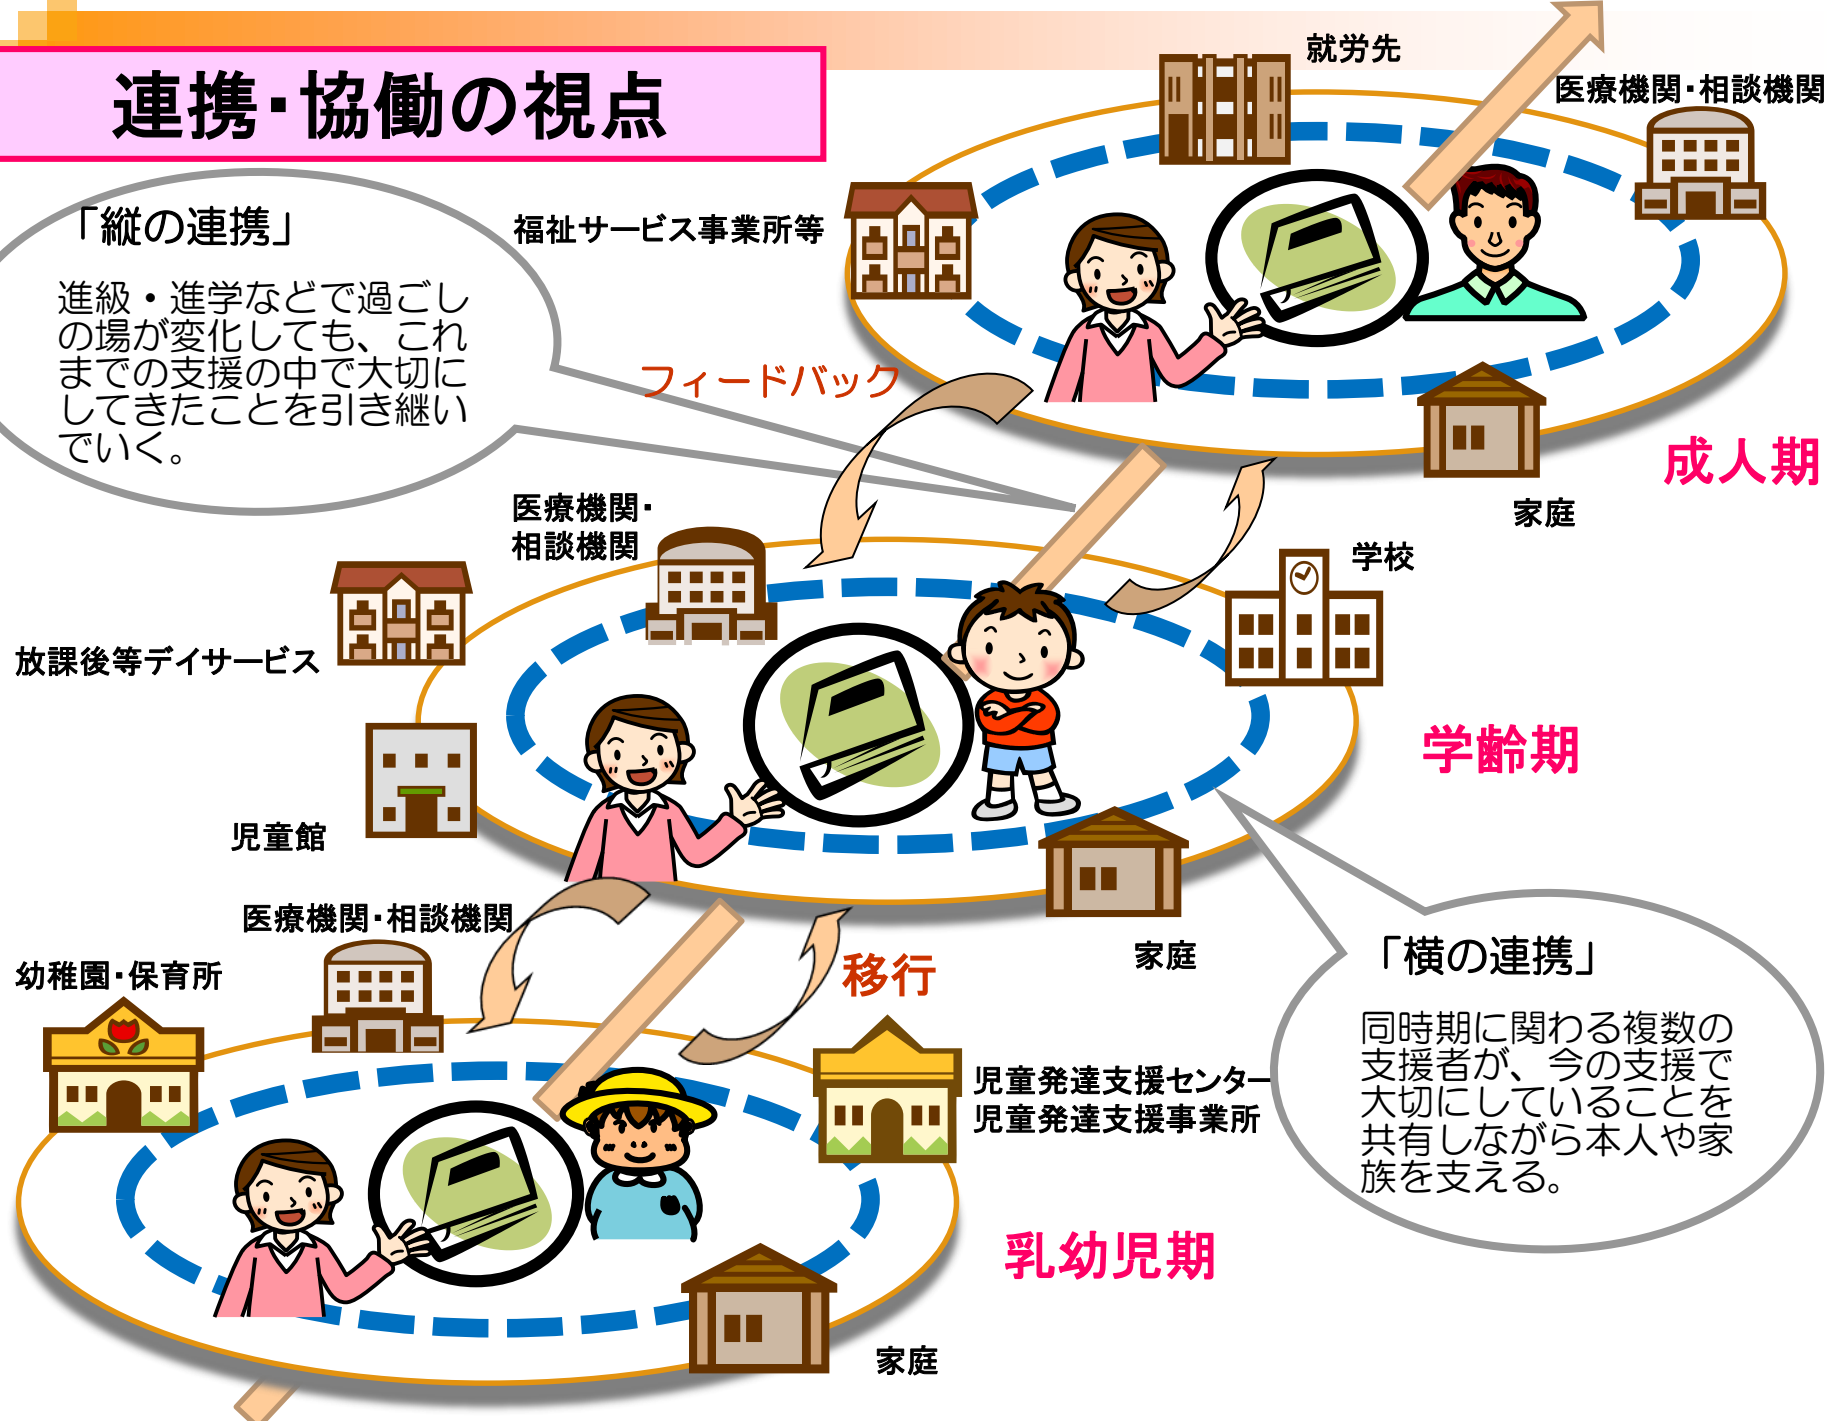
連携・協働の視点

「縦の連携」

進級・進学などで過ごしの場が変化しても、これまでの支援の中で大切にしてきたことを引き継いでいく。

就労先

医療機関・相談機関

福祉サービス事業所等

フィードバック

成人期

家庭

医療機関・相談機関

学校

放課後等デイサービス

学齢期

児童館

家庭

医療機関・相談機関

移行

幼稚園・保育所

児童発達支援センター・児童発達支援事業所

「横の連携」

同時期に関わる複数の支援者が、今の支援で大切にしていることを共有しながら本人や家族を支える。

乳幼児期

家庭